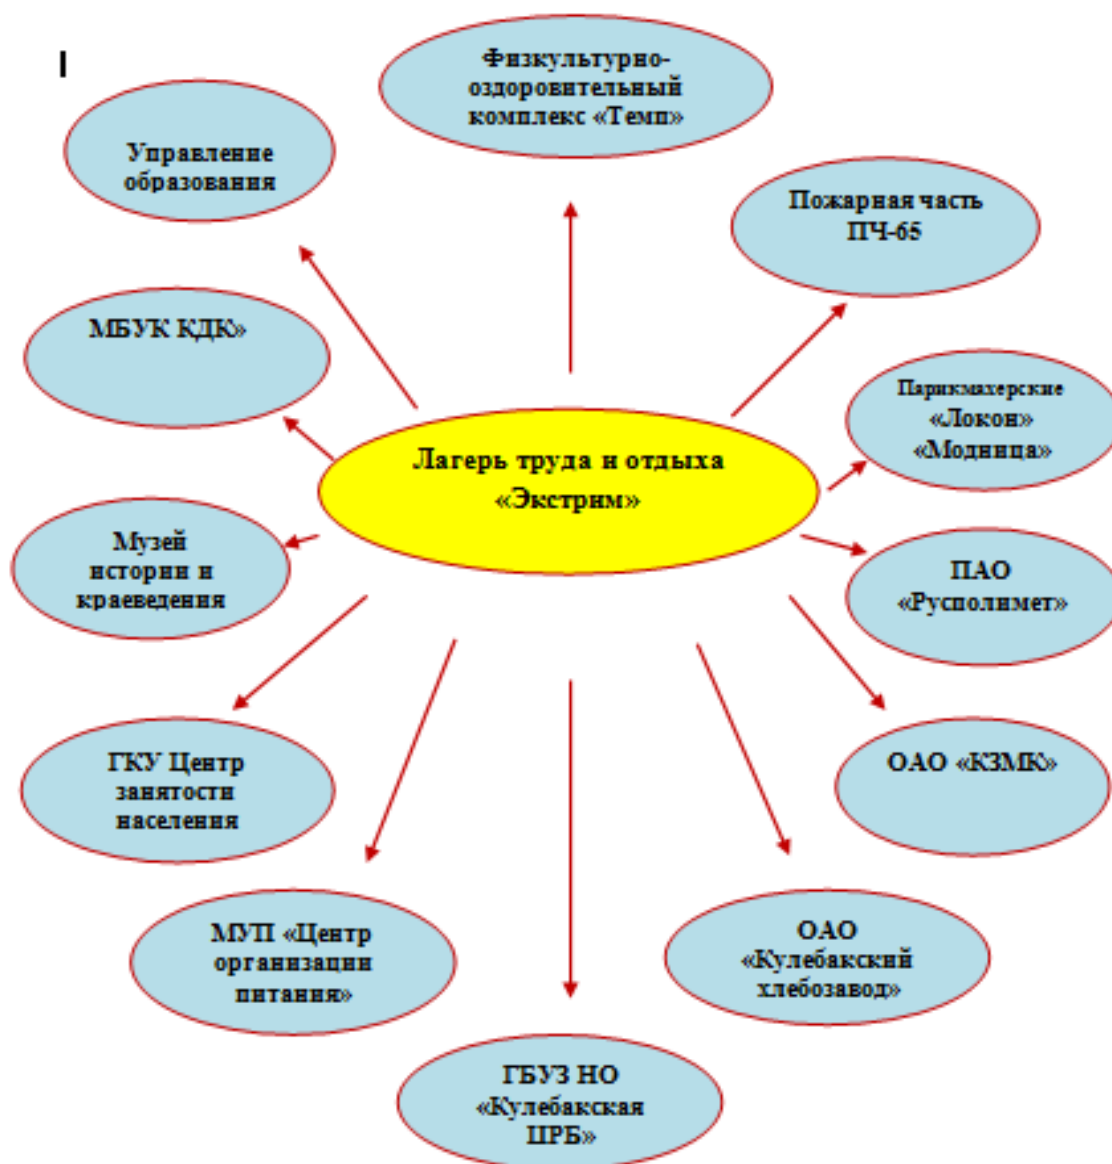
I

Физкультурно-оздоровительный комплекс «Темп»

Управление образования

Пожарная часть ПЧ-65

МБУК КДК»

Парикмахерские «Локон» «Модница»

Лагерь труда и отдыха «Экстрим»

Музей истории и краеведения

ПАО «Русполимет»

ОАО «КЗМК»

ГКУ Центр занятости населения

МУП «Центр организации питания»

ОАО «Кулебакский хлебозавод»

ГБУЗ НО «Кулебакская ЦРБ»